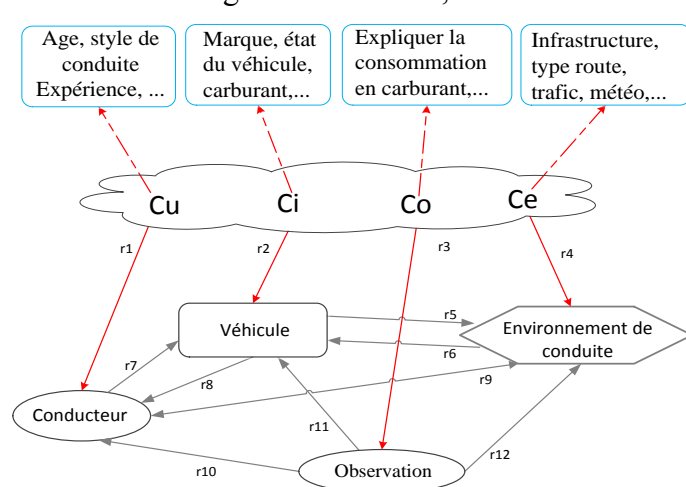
Age, style de conduite Expérience, ...

Marque, état du véhicule, carburant,...

Expliquer la consommation en carburant,...

Infrastructure, type route, trafic, météo,...

Cu

Ci

Co

Ce

r1

r2

r3

r4

Véhicule

r5

Environnement de conduite

r6

r7

r8

r9

Conducteur

r11

r10

Observation

r12